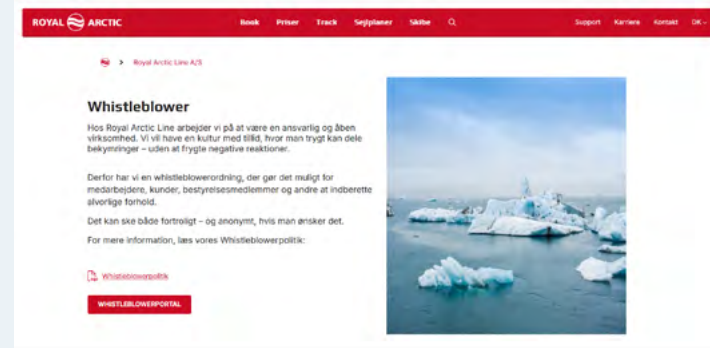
ROYAL ARCTIC

Book Priser Track Sejlplaner Skibe

Support Karriere Kontakt DK

> Royal Arctic Line A/S

Whistleblower

Hos Royal Arctic Line arbejder vi på at være en ansvarlig og åben virksomhed. Vi vil have en kultur med tillid, hvor man trygt kan dele bekymringer – uden at frygte negative reaktioner.

Derfor har vi en whistleblowerordning, der gør det muligt for medarbejdere, kunder, bestyrelsesmedlemmer og andre at indberette alvorlige forhold.

Det kan ske både fortroligt – og anonymt, hvis man ønsker det.

For mere information, læs vores Whistleblowerpolitik:

Whistleblowerpolitik

WHISTLEBLOWERPORTAL